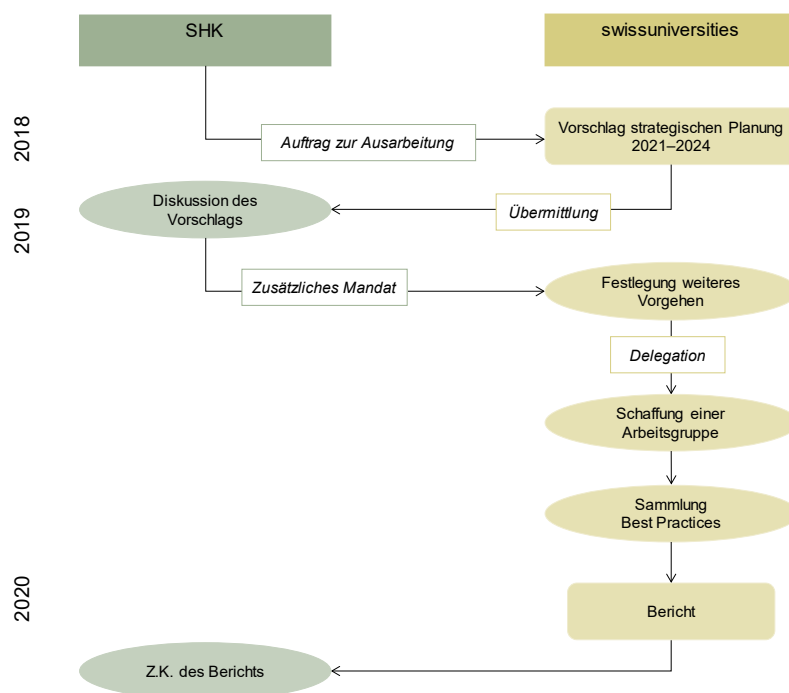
SHK

swissuniversities

2018

Auftrag zur Ausarbeitung

Vorschlag strategischen Planung 2021–2024

2019

Diskussion des Vorschlags

Übermittlung

Zusätzliches Mandat

Festlegung weiteres Vorgehen

Delegation

Schaffung einer Arbeitsgruppe

Sammlung Best Practices

2020

Bericht

Z.K. des Berichts